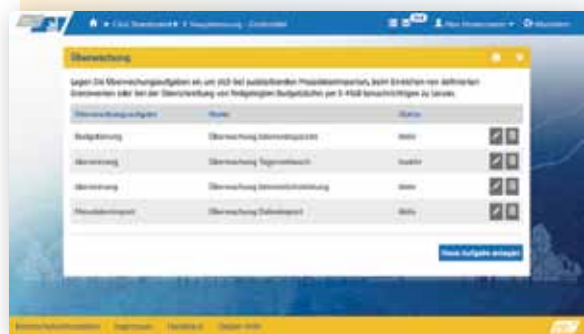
Überwachung

Legen Sie Überwachungsaufgaben an, um sich bei ausbleibenden Protokollimporten, beim Erreichen von definierten Grenzwerten oder bei der Überschreitung von freigelegten Budgetzahlen per E-Mail benachrichtigen zu lassen.

| Überwachungsaufgabe | Name | Status | |
|---|---|---|---|
| Budgetierung | Überwachung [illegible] | Aktiv | |
| Überwachung | Überwachung Tagesverbrauch | Inaktiv | |
| Überwachung | Überwachung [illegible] | Aktiv | |
| Protokollimport | Überwachung Dateiimport | Aktiv | |

Neue Aufgabe anlegen

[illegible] Impressum Handbuch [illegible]